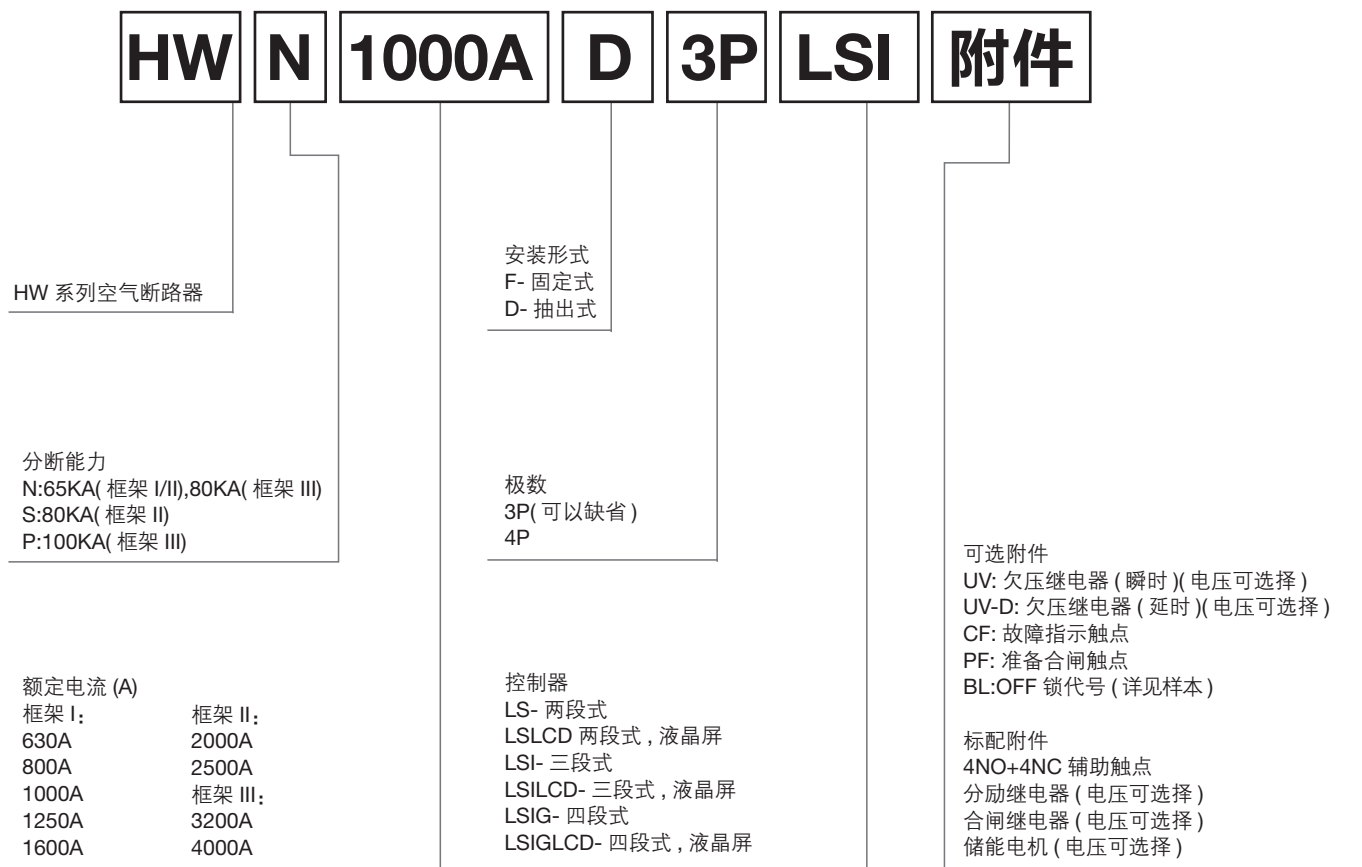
HW N 1000A D 3P LSI 附件

HW 系列空气断路器

分断能力
N:65KA( 框架 I/II),80KA( 框架 III)
S:80KA( 框架 II)
P:100KA( 框架 III)

额定电流 (A)

| 框架 I： | 框架 II： |
|---|---|
| 630A | 2000A |
| 800A | 2500A |
| 1000A | 框架 III： |
| 1250A | 3200A |
| 1600A | 4000A |

安装形式
F- 固定式
D- 抽出式

极数
3P( 可以缺省 )
4P

控制器
LS- 两段式
LSLCD 两段式 , 液晶屏
LSI- 三段式
LSILCD- 三段式 , 液晶屏
LSIG- 四段式
LSIGLCD- 四段式 , 液晶屏

可选附件
UV: 欠压继电器 ( 瞬时 )( 电压可选择 )
UV-D: 欠压继电器 ( 延时 )( 电压可选择 )
CF: 故障指示触点
PF: 准备合闸触点
BL:OFF 锁代号 ( 详见样本 )

标配附件
4NO+4NC 辅助触点
分励继电器 ( 电压可选择 )
合闸继电器 ( 电压可选择 )
储能电机 ( 电压可选择 )